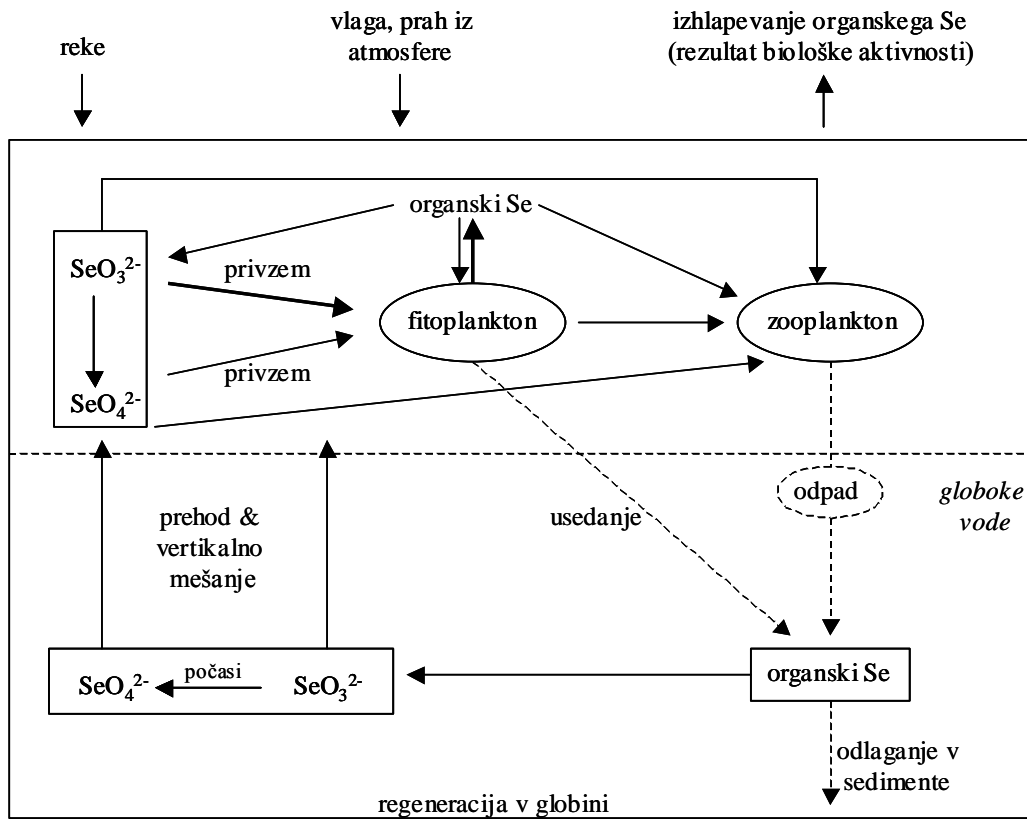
reke

vlaga, prah iz atmosfere

izhlapevanje organskega Se (rezultat biološke aktivnosti)

organski Se

$SeO_3^{2-}$

privzem

fitoplankton

zooplankton

privzem

$SeO_4^{2-}$

odpad

globoke vode

prehod & vertikalno mešanje

usedanje

$SeO_4^{2-}$ počasi $SeO_3^{2-}$

organski Se

odlaganje v sedimente

regeneracija v globini